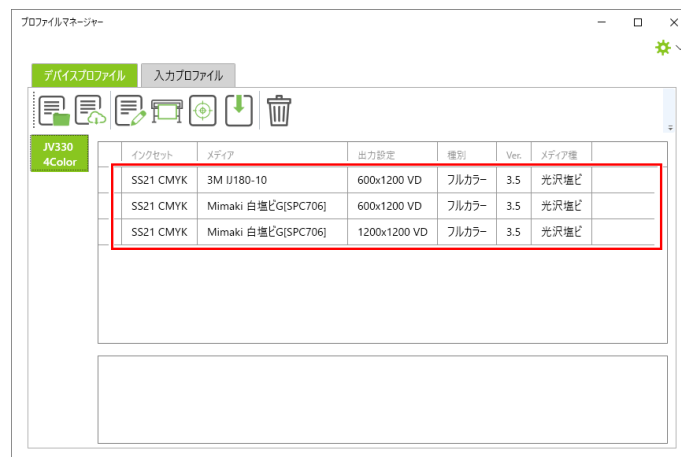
プロファイルマネージャー

デバイスプロファイル | 入力プロファイル

JV330 4Color

| インクセット | メディア | 出力設定 | 種別 | Ver. | メディア種 |
|---|---|---|---|---|---|
| SS21 CMYK | 3M IJ180-10 | 600x1200 VD | フルカラー | 3.5 | 光沢塩ビ |
| SS21 CMYK | Mimaki 白塩ビG[SPC706] | 600x1200 VD | フルカラー | 3.5 | 光沢塩ビ |
| SS21 CMYK | Mimaki 白塩ビG[SPC706] | 1200x1200 VD | フルカラー | 3.5 | 光沢塩ビ |